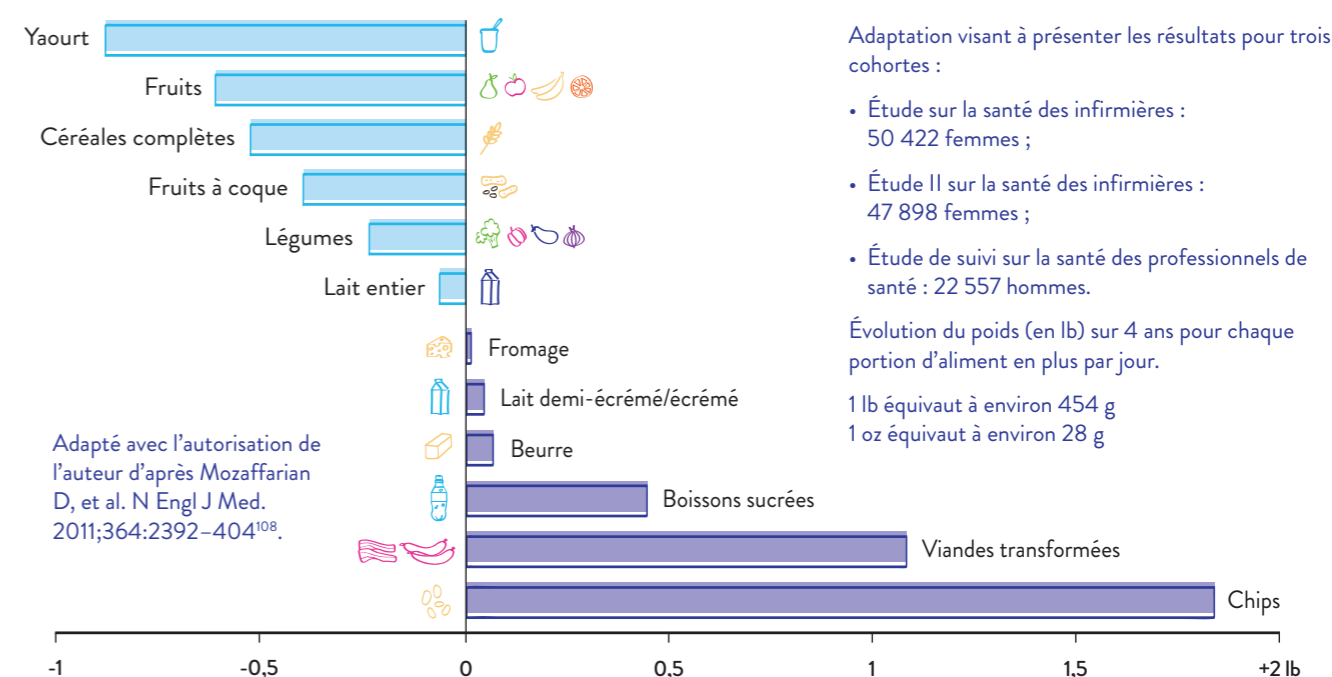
Yaourt
Fruits
Céréales complètes
Fruits à coque
Légumes
Lait entier
Fromage
Lait demi-écrémé/écrémé
Beurre
Boissons sucrées
Viandes transformées
Chips

-1
-0,5
0
0,5
1
1,5
+2 lb

Adaptation visant à présenter les résultats pour trois cohortes :

• Étude sur la santé des infirmières : 50 422 femmes ;

• Étude II sur la santé des infirmières : 47 898 femmes ;

• Étude de suivi sur la santé des professionnels de santé : 22 557 hommes.

Évolution du poids (en lb) sur 4 ans pour chaque portion d'aliment en plus par jour.

1 lb équivaut à environ 454 g
1 oz équivaut à environ 28 g

Adapté avec l'autorisation de l'auteur d'après Mozaffarian D, et al. N Engl J Med. 2011;364:2392–404$^{108}$.